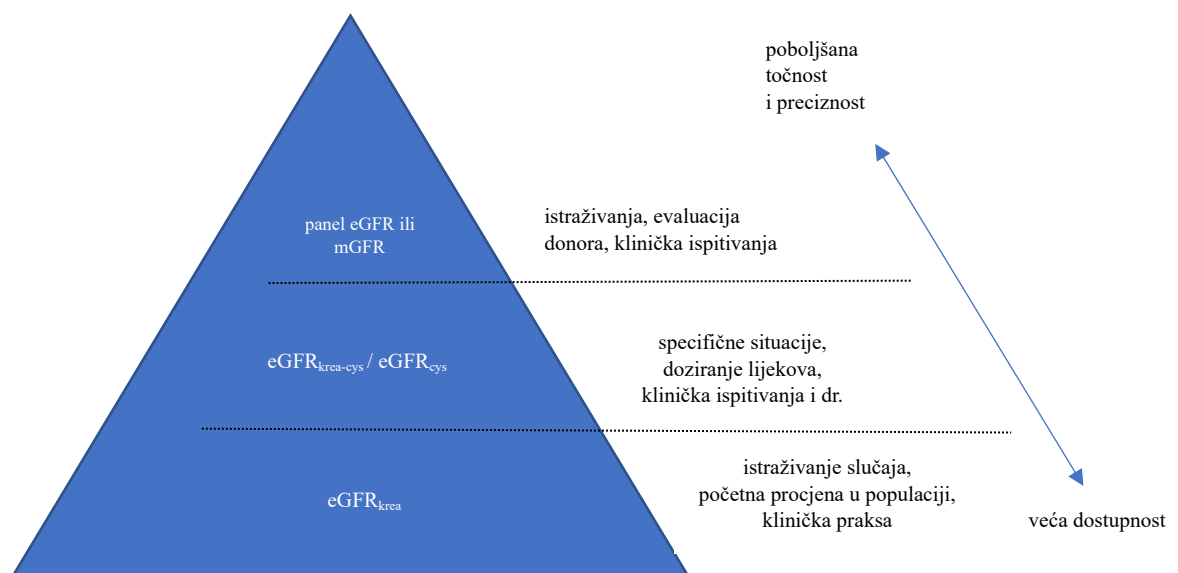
poboljšana
točnost
i preciznost

panel eGFR ili mGFR

istraživanja, evaluacija donora, klinička ispitivanja

eGFR$_{krea\text{-}cys}$ / eGFR$_{cys}$

specifične situacije, doziranje lijekova, klinička ispitivanja i dr.

eGFR$_{krea}$

istraživanje slučaja, početna procjena u populaciji, klinička praksa

veća dostupnost